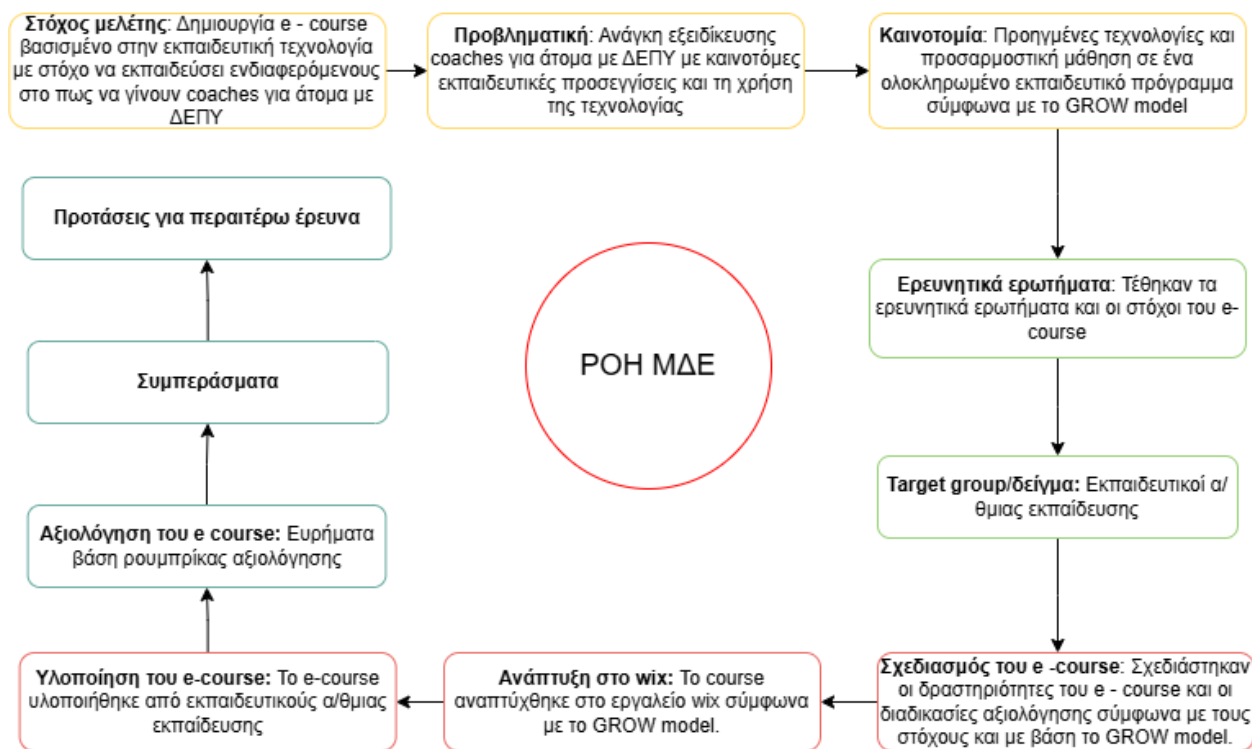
**Στόχος μελέτης**: Δημιουργία e - course βασισμένο στην εκπαιδευτική τεχνολογία με στόχο να εκπαιδέυσει ενδιαφερόμενους στο πως να γίνουν coaches για άτομα με ΔΕΠΥ

**Προβληματική**: Ανάγκη εξειδίκευσης coaches για άτομα με ΔΕΠΥ με καινοτόμες εκπαιδευτικές προσεγγίσεις και τη χρήση της τεχνολογίας

**Καινοτομία**: Προηγμένες τεχνολογίες και προσαρμοστική μάθηση σε ένα ολοκληρωμένο εκπαιδευτικό πρόγραμμα σύμφωνα με το GROW model

**Ερευνητικά ερωτήματα**: Τέθηκαν τα ερευνητικά ερωτήματα και οι στόχοι του e-course

**Target group/δείγμα:** Εκπαιδευτικοί α/θμιας εκπαίδευσης

**Σχεδιασμός του e -course**: Σχεδιάστηκαν οι δραστηριότητες του e - course και οι διαδικασίες αξιολόγησης σύμφωνα με τους στόχους και με βάση το GROW model.

**Ανάπτυξη στο wix:** Το course αναπτύχθηκε στο εργαλείο wix σύμφωνα με το GROW model.

**Υλοποίηση του e-course:** Το e-course υλοποιήθηκε από εκπαιδευτικούς α/θμιας εκπαίδευσης

**Αξιολόγηση του e course:** Ευρήματα βάση ρουμπρίκας αξιολόγησης

**Συμπεράσματα**

**Προτάσεις για περαιτέρω έρευνα**

ΡΟΗ ΜΔΕ